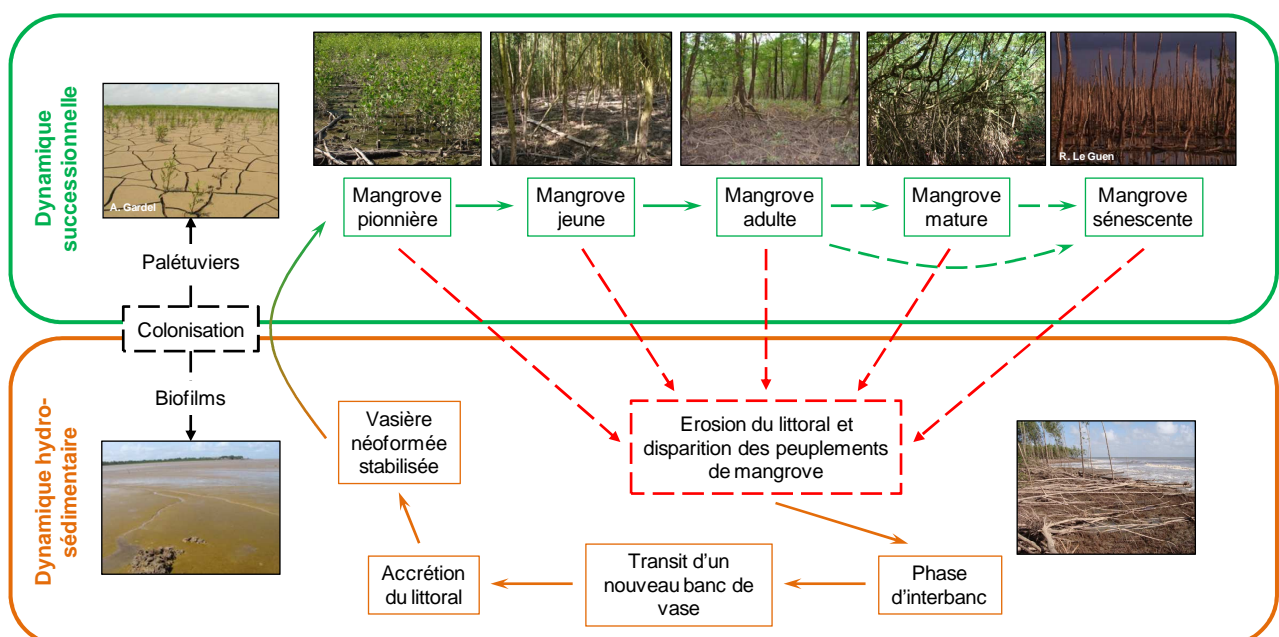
Dynamique successionnelle

A. Gardel

R. Le Guen

Mangrove pionnière

Mangrove jeune

Mangrove adulte

Mangrove mature

Mangrove sénescente

Palétuviers

Colonisation

Biofilms

Dynamique hydro-sédimentaire

Vasière néoformée stabilisée

Erosion du littoral et disparition des peuplements de mangrove

Accrétion du littoral

Transit d'un nouveau banc de vase

Phase d'interbanc